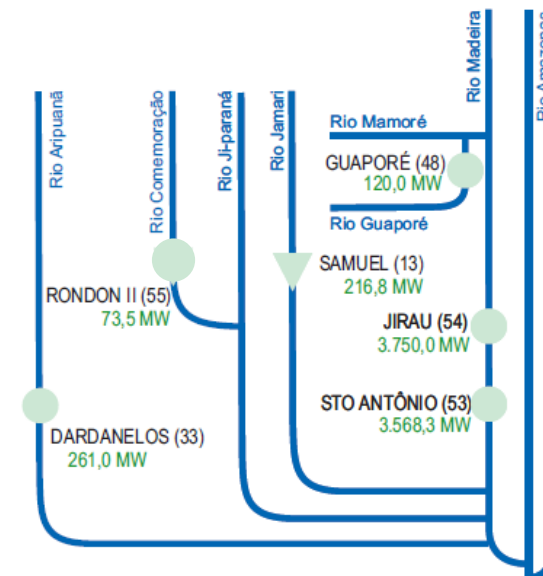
Rio Aripuanã

Rio Comemoração

Rio Ji-paraná

Rio Jamari

Rio Madeira

Rio Amazonas

Rio Mamoré

GUAPORÉ (48)
120,0 MW

Rio Guaporé

SAMUEL (13)
216,8 MW

RONDON II (55)
73,5 MW

JIRAU (54)
3.750,0 MW

STO ANTÔNIO (53)
3.568,3 MW

DARDANELOS (33)
261,0 MW